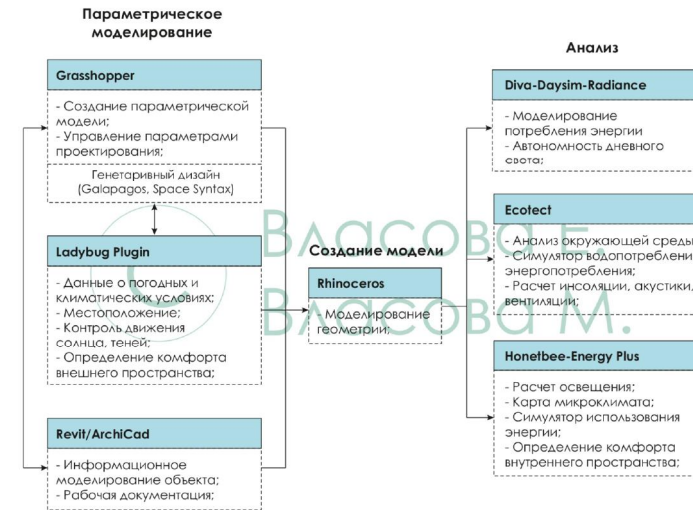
Параметрическое моделирование

Grasshopper

- Создание параметрической модели;
- Управление параметрами проектирования;

Генетаривный дизайн (Galapagos, Space Syntax)

Ladybug Plugin

- Данные о погодных и климатических условиях;
- Местоположение;
- Контроль движения солнца, теней;
- Определение комфорта внешнего пространства;

Revit/ArchiCad

- Информационное моделирование объекта;
- Рабочая документация;

Создание модели

Rhinoceros

- Моделирование геометрии;

Анализ

Diva-Daysim-Radiance

- Моделирование потребления энергии
- Автономность дневного света;

Ecotect

- Анализ окружающей среды
- Симулятор водопотреблени энергопотребления;
- Расчет инсоляции, акустики, вентиляции;

Honetbee-Energy Plus

- Расчет освещения;
- Карта микроклимата;
- Симулятор использования энергии;
- Определение комфорта внутреннего пространства;

Власова Е.
Власова М.